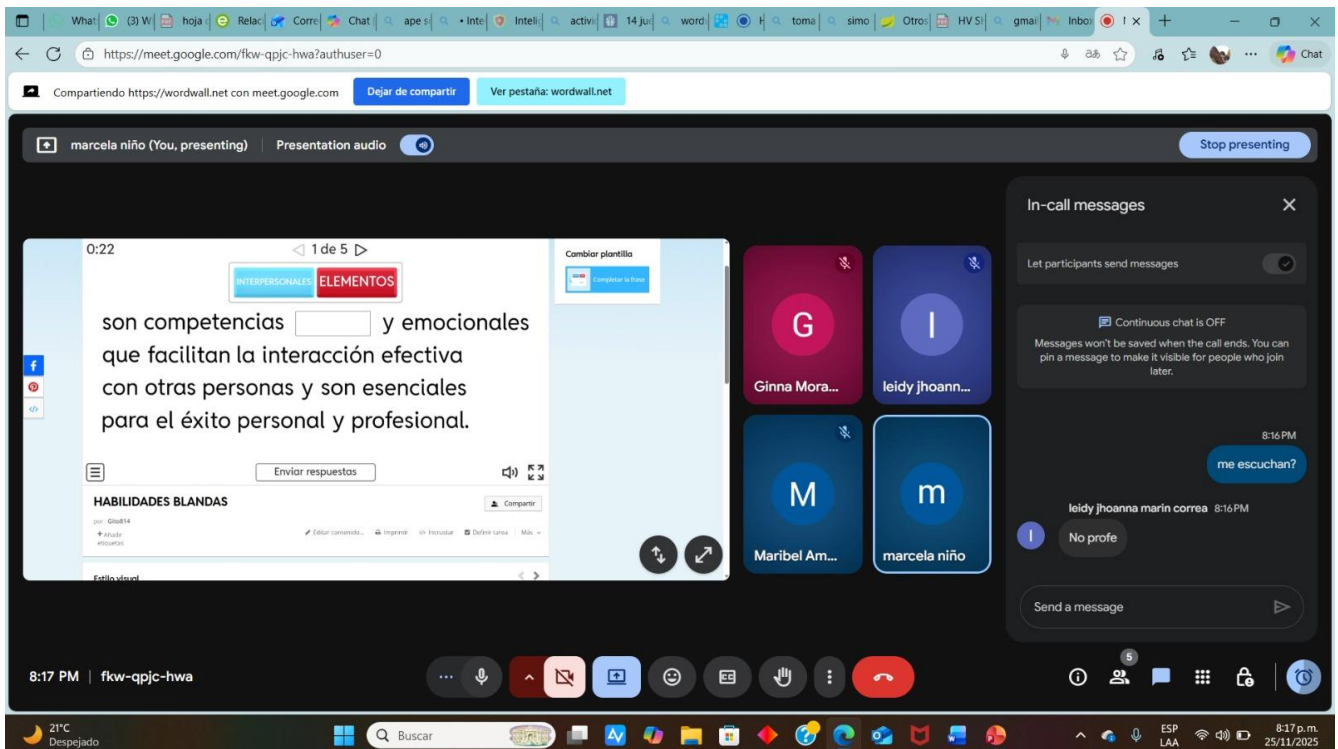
What (3) W hoja Relac Corre Chat ape • Inte Intel activ 14 ju word H toma simo Otros HV S gmai Inbox I ×

https://meet.google.com/fkw-qpjc-hwa?authuser=0

Chat

Compartiendo https://wordwall.net con meet.google.com Dejar de compartir Ver pestaña: wordwall.net

marcela niño (You, presenting) Presentation audio

Stop presenting

0:22 ◁ 1 de 5 ▷

INTERPERSONALES ELEMENTOS

son competencias [ ] y emocionales que facilitan la interacción efectiva con otras personas y son esenciales para el éxito personal y profesional.

Enviar respuestas

Cambiar plantilla

Completar la frase

HABILIDADES BLANDAS

Compartir

por Glis814

+ Añade etiquetas

Editar contenido... Imprimir Incrustar Definir tarea Más

Estilo visual

G
Ginna Mora...

I
leidy jhoann...

M
Maribel Am...

m
marcela niño

In-call messages

Let participants send messages

Continuous chat is OFF

Messages won't be saved when the call ends. You can pin a message to make it visible for people who join later.

8:16 PM

me escuchan?

leidy jhoanna marin correa 8:16 PM

No profe

Send a message

8:17 PM | fkw-qpjc-hwa

5

21°C
Despejado

Buscar

ESP LAA

8:17 p.m.
25/11/2025